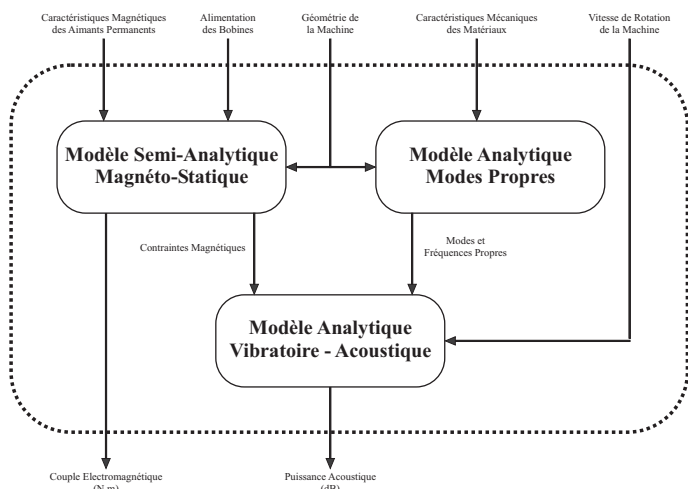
Caractéristiques Magnétiques des Aimants Permanents

Alimentation des Bobines

Géométrie de la Machine

Caractéristiques Mécaniques des Matériaux

Vitesse de Rotation de la Machine

Modèle Semi-Analytique Magnéto-Statique

Modèle Analytique Modes Propres

Contraintes Magnétiques

Modes et Fréquences Propres

Modèle Analytique Vibratoire - Acoustique

Couple Electromagnétique (N.m)

Puissance Acoustique (dB)